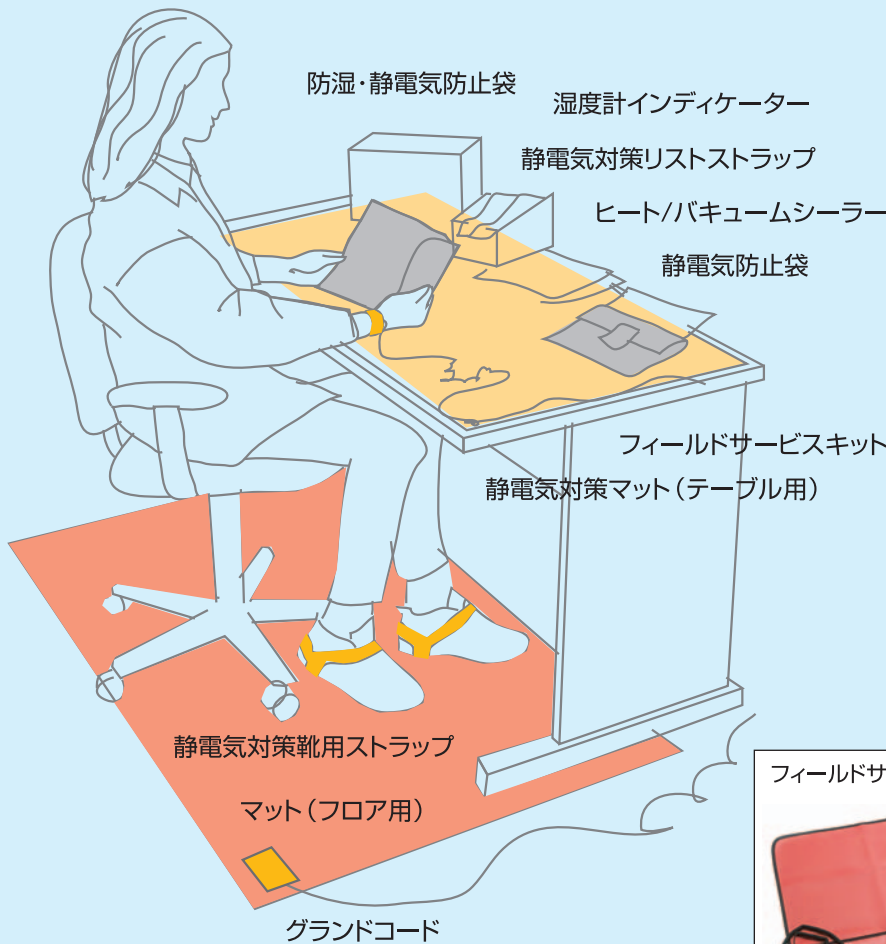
防湿・静電気防止袋

湿度計インディケーター

静電気対策リストストラップ

ヒート/バキュームシーラー

静電気防止袋

フィールドサービスキット

静電気対策マット（テーブル用）

静電気対策靴用ストラップ

マット（フロア用）

グランドコード

フィールドサ